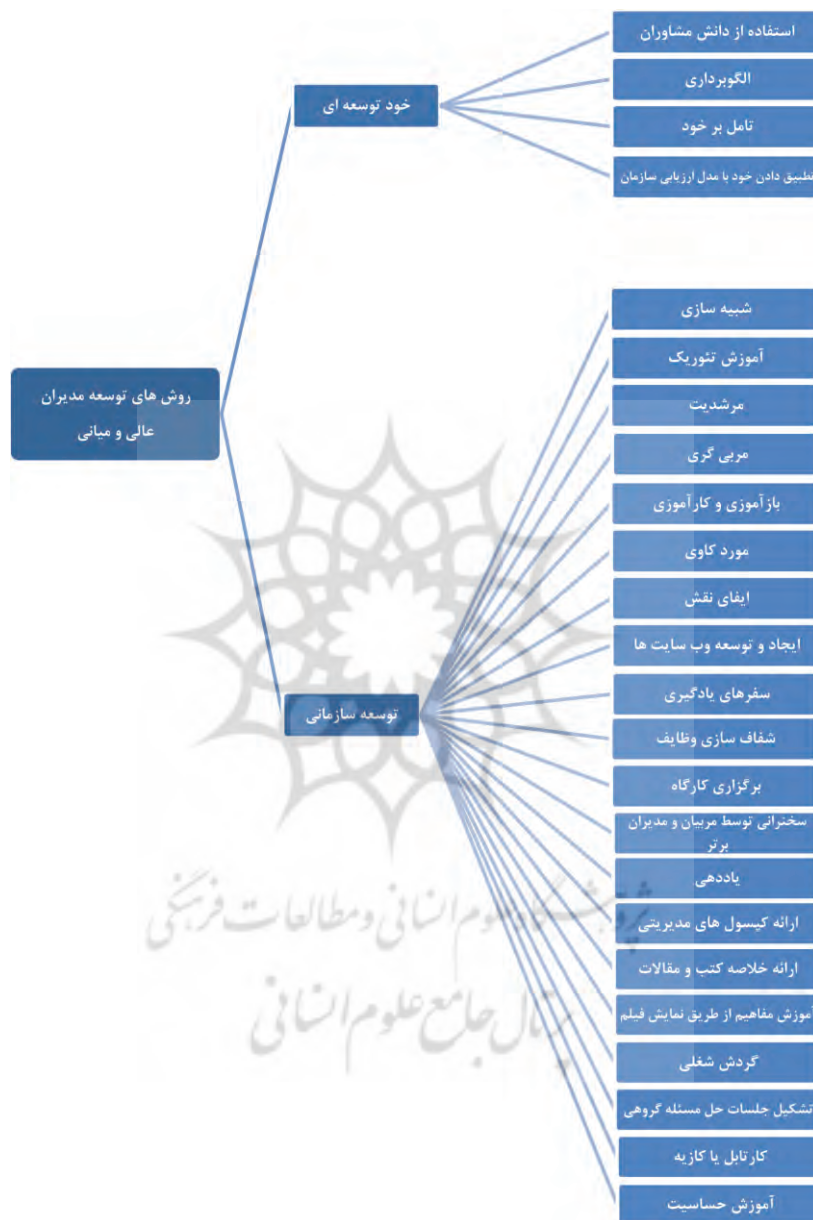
روش های توسعه مدیران عالی و میانی

خود توسعه ای

استفاده از دانش مشاوران

الگوبرداری

تامل بر خود

تطبیق دادن خود با مدل ارزیابی سازمان

توسعه سازمانی

شبیه سازی

آموزش تئوریک

مرشدیت

مربی گری

بازآموزی و کارآموزی

مورد کاوی

ایفای نقش

ایجاد و توسعه وب سایت ها

سفرهای یادگیری

شفاف سازی وظایف

برگزاری کارگاه

سخنرانی توسط مربیان و مدیران برتر

یاددهی

ارائه کپسول های مدیریتی

ارائه خلاصه کتب و مقالات

آموزش مفاهیم از طریق نمایش فیلم

گردش شغلی

تشکیل جلسات حل مسئله گروهی

کارتابل یا کازیه

آموزش حساسیت

پژوهشگاه علوم انسانی و مطالعات فرهنگی
پرتال جامع علوم انسانی